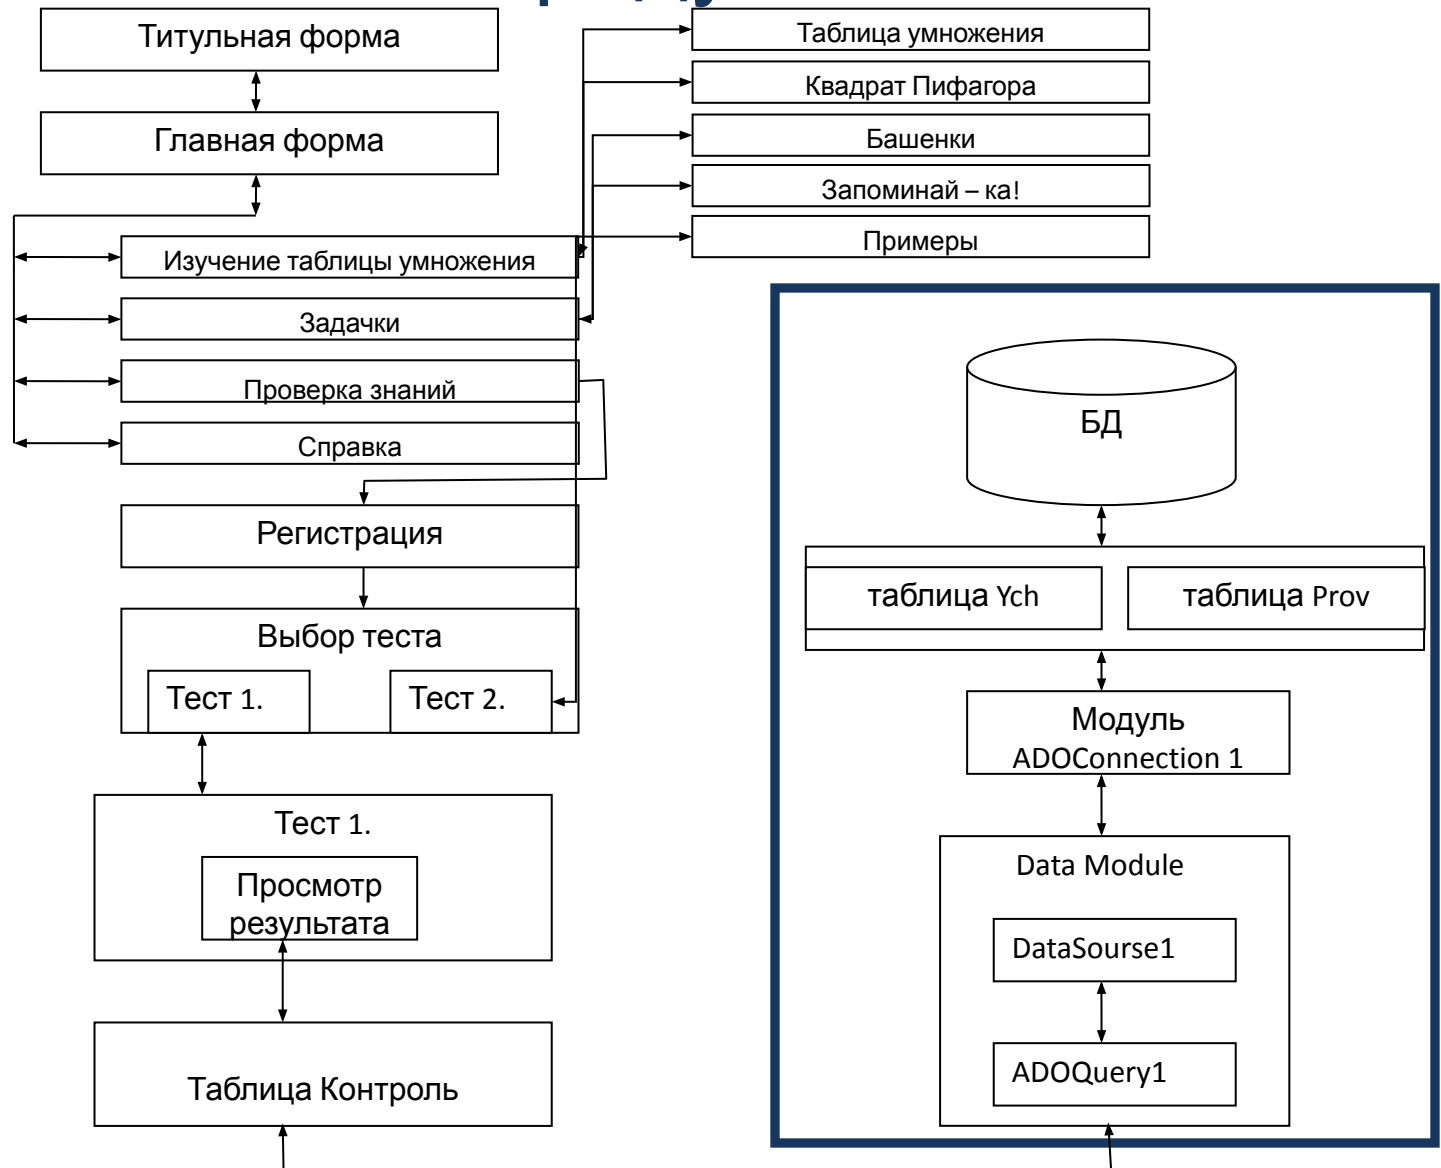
Титульная форма

Главная форма

Таблица умножения

Квадрат Пифагора

Башенки

Запоминай – ка!

Примеры

Изучение таблицы умножения

Задачки

Проверка знаний

Справка

Регистрация

Выбор теста

Тест 1.

Тест 2.

Тест 1.

Просмотр результата

Таблица Контроль

БД

таблица Ych

таблица Prov

Модуль ADOConnection 1

Data Module

DataSourse1

ADOQuery1